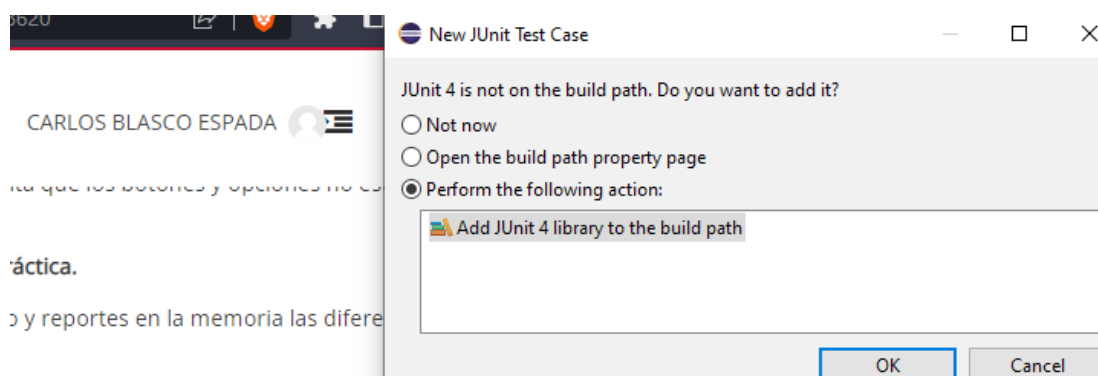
3620

CARLOS BLASCO ESPADA

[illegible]ta que los botones y opciones no es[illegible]

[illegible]ráctica.

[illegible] y reportes en la memoria las difere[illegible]

New JUnit Test Case

JUnit 4 is not on the build path. Do you want to add it?

Not now

Open the build path property page

Perform the following action:

Add JUnit 4 library to the build path

OK

Cancel